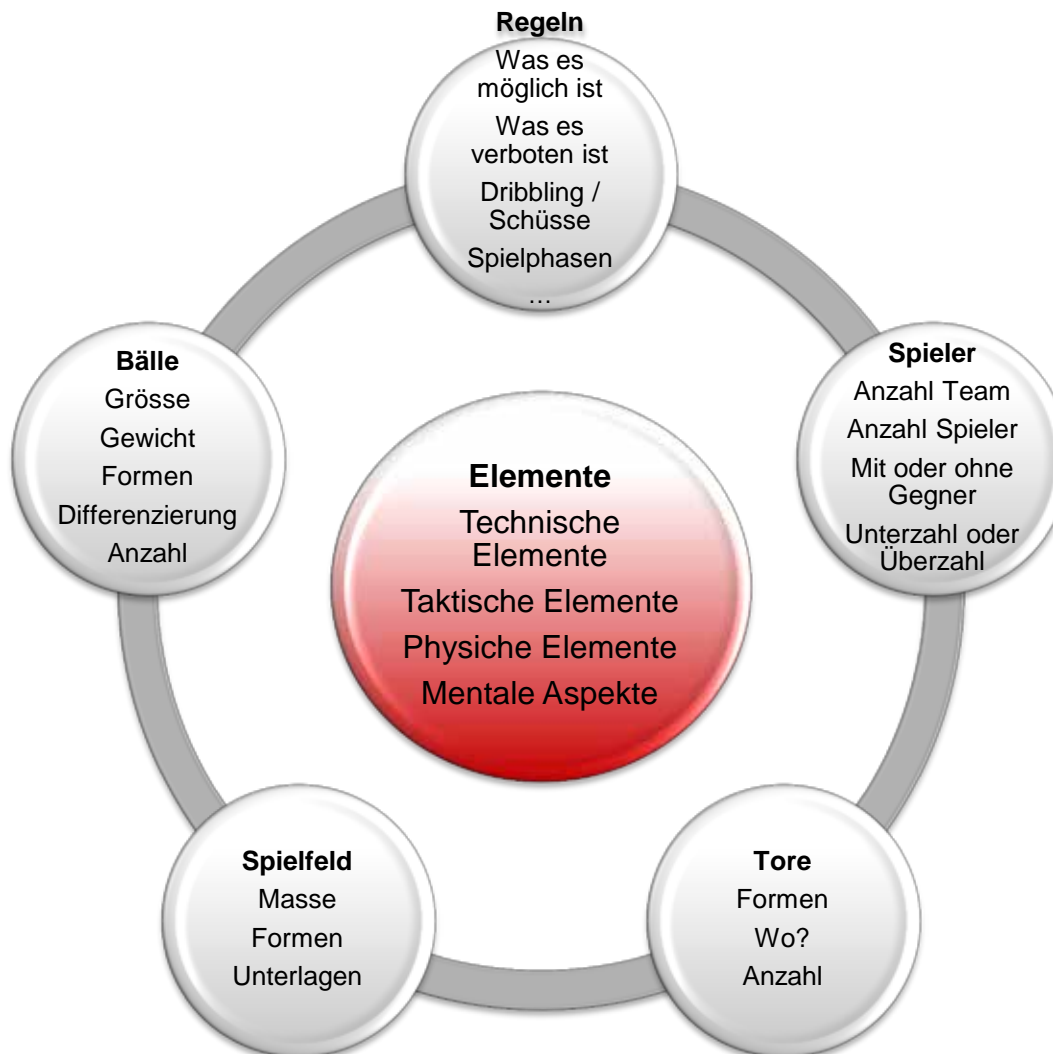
**Regeln**
Was es möglich ist
Was es verboten ist
Dribbling / Schüsse
Spielphasen
…

**Bälle**
Grösse
Gewicht
Formen
Differenzierung
Anzahl

**Elemente**
Technische Elemente
Taktische Elemente
Physiche Elemente
Mentale Aspekte

**Spieler**
Anzahl Team
Anzahl Spieler
Mit oder ohne Gegner
Unterzahl oder Überzahl

**Spielfeld**
Masse
Formen
Unterlagen

**Tore**
Formen
Wo?
Anzahl